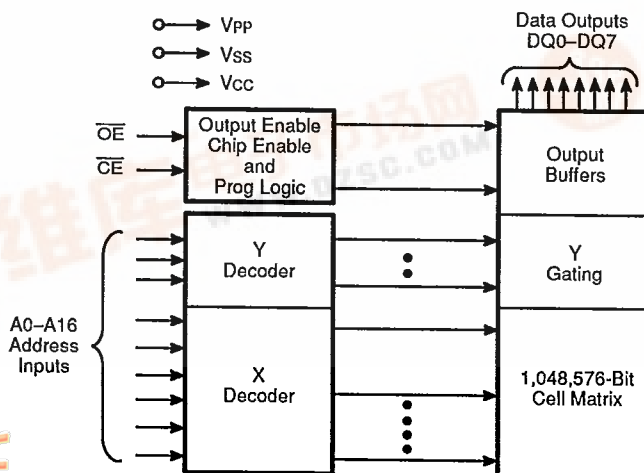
VPP
VSS
VCC

Data Outputs
DQ0–DQ7

$\overline{OE}$
$\overline{CE}$

Output Enable
Chip Enable
and
Prog Logic

Output
Buffers

Y
Decoder

Y
Gating

A0–A16
Address
Inputs

X
Decoder

1,048,576-Bit
Cell Matrix